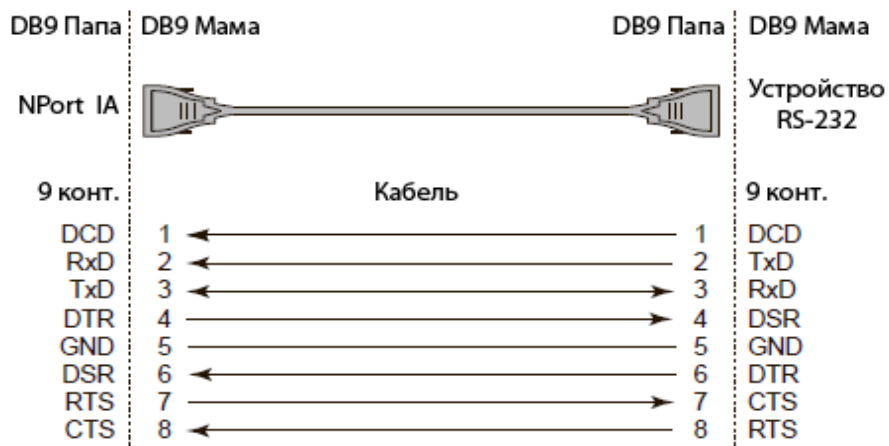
DB9 Папа DB9 Мама DB9 Папа DB9 Мама

NPort IA

Устройство RS-232

9 конт.

Кабель

9 конт.

| | | | |
|---|---|---|---|
| DCD | 1 | 1 | DCD |
| RxD | 2 | 2 | TxD |
| TxD | 3 | 3 | RxD |
| DTR | 4 | 4 | DSR |
| GND | 5 | 5 | GND |
| DSR | 6 | 6 | DTR |
| RTS | 7 | 7 | CTS |
| CTS | 8 | 8 | RTS |